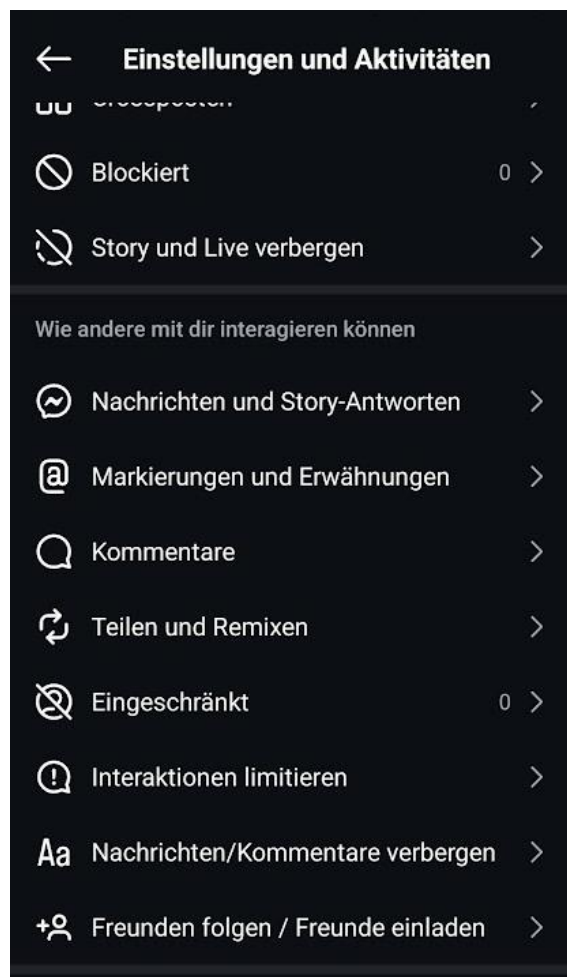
Einstellungen und Aktivitäten

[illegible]

Blockiert 0

Story und Live verbergen

Wie andere mit dir interagieren können

Nachrichten und Story-Antworten

Markierungen und Erwähnungen

Kommentare

Teilen und Remixen

Eingeschränkt 0

Interaktionen limitieren

Aa Nachrichten/Kommentare verbergen

Freunden folgen / Freunde einladen